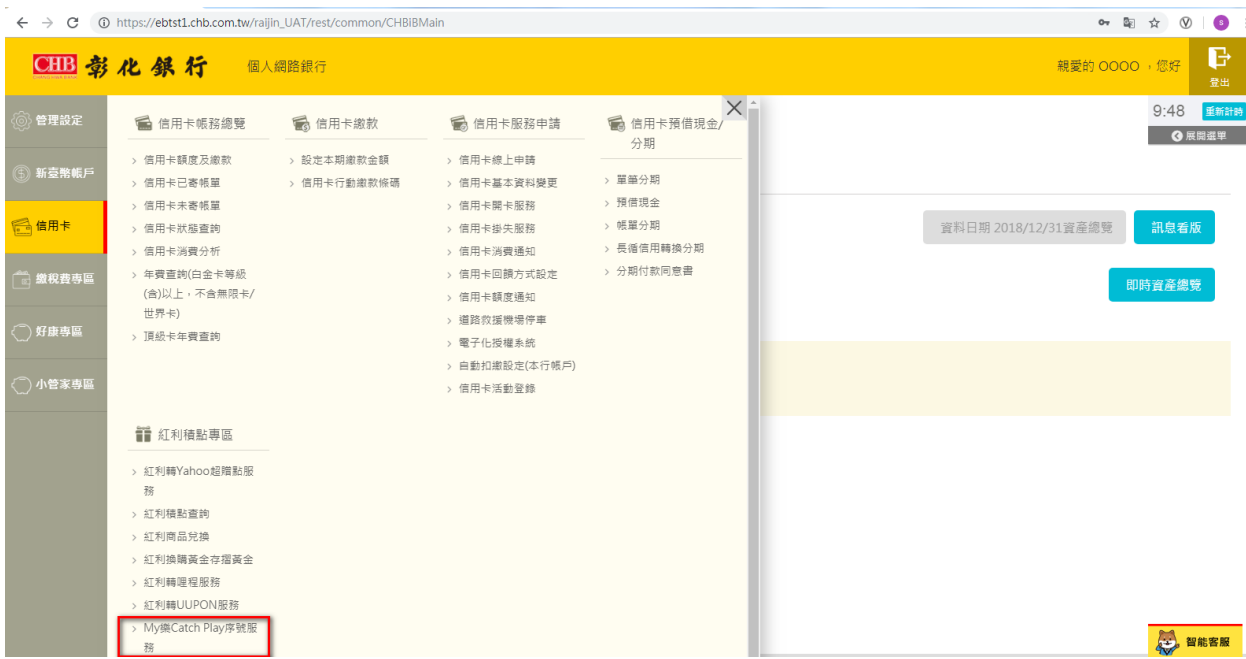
https://ebtst1.chb.com.tw/raijin_UAT/rest/common/CHBIBMain

CHB 彰化銀行 個人網路銀行

親愛的 OOOO，您好 登出

管理設定
新臺幣帳戶
信用卡
繳稅費專區
好康專區
小管家專區

信用卡帳務總覽
› 信用卡額度及繳款
› 信用卡已寄帳單
› 信用卡未寄帳單
› 信用卡狀態查詢
› 信用卡消費分析
› 年費查詢(白金卡等級(含)以上，不含無限卡/世界卡)
› 頂級卡年費查詢

信用卡繳款
› 設定本期繳款金額
› 信用卡行動繳款條碼

信用卡服務申請
› 信用卡線上申請
› 信用卡基本資料變更
› 信用卡開卡服務
› 信用卡掛失服務
› 信用卡消費通知
› 信用卡回饋方式設定
› 信用卡額度通知
› 道路救援機場停車
› 電子化授權系統
› 自動扣繳設定(本行帳戶)
› 信用卡活動登錄

信用卡預借現金/分期
› 單筆分期
› 預借現金
› 帳單分期
› 長循信用轉換分期
› 分期付款同意書

紅利積點專區
› 紅利轉Yahoo超贈點服務
› 紅利積點查詢
› 紅利商品兌換
› 紅利換購黃金存摺黃金
› 紅利轉哩程服務
› 紅利轉UUPON服務
› My樂Catch Play序號服務

9:48 重新計時
展開選單
資料日期 2018/12/31資產總覽
訊息看版
即時資產總覽
智能客服